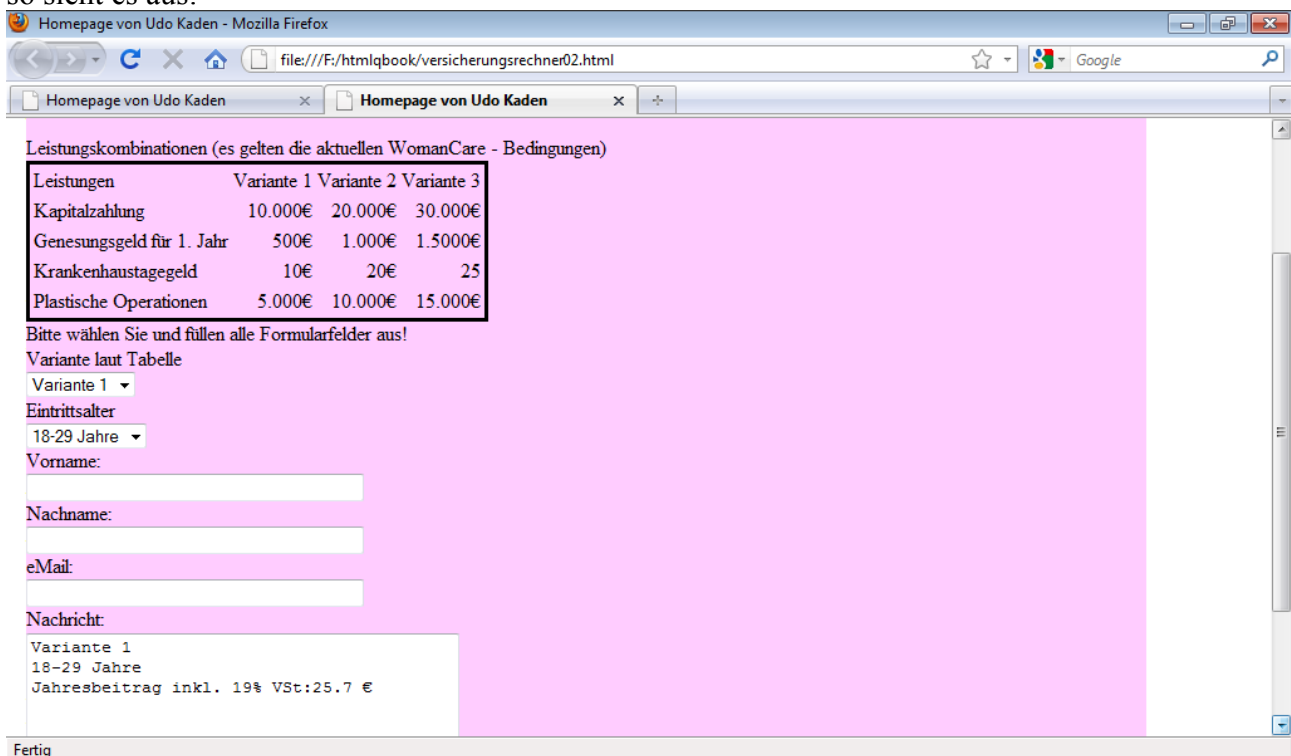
so sieht es aus:

Homepage von Udo Kaden - Mozilla Firefox

file:///F:/htmlqbook/versicherungsrechner02.html

Google

Homepage von Udo Kaden

Homepage von Udo Kaden

Leistungskombinationen (es gelten die aktuellen WomanCare - Bedingungen)

| Leistungen | Variante 1 | Variante 2 | Variante 3 |
|---|---|---|---|
| Kapitalzahlung | 10.000€ | 20.000€ | 30.000€ |
| Genesungsgeld für 1. Jahr | 500€ | 1.000€ | 1.5000€ |
| Krankenhaustagegeld | 10€ | 20€ | 25 |
| Plastische Operationen | 5.000€ | 10.000€ | 15.000€ |

Bitte wählen Sie und füllen alle Formularfelder aus!

Variante laut Tabelle

Variante 1

Eintrittsalter

18-29 Jahre

Vorname:

Nachname:

eMail:

Nachricht:

Variante 1
18-29 Jahre
Jahresbeitrag inkl. 19% VSt:25.7 €

Fertig